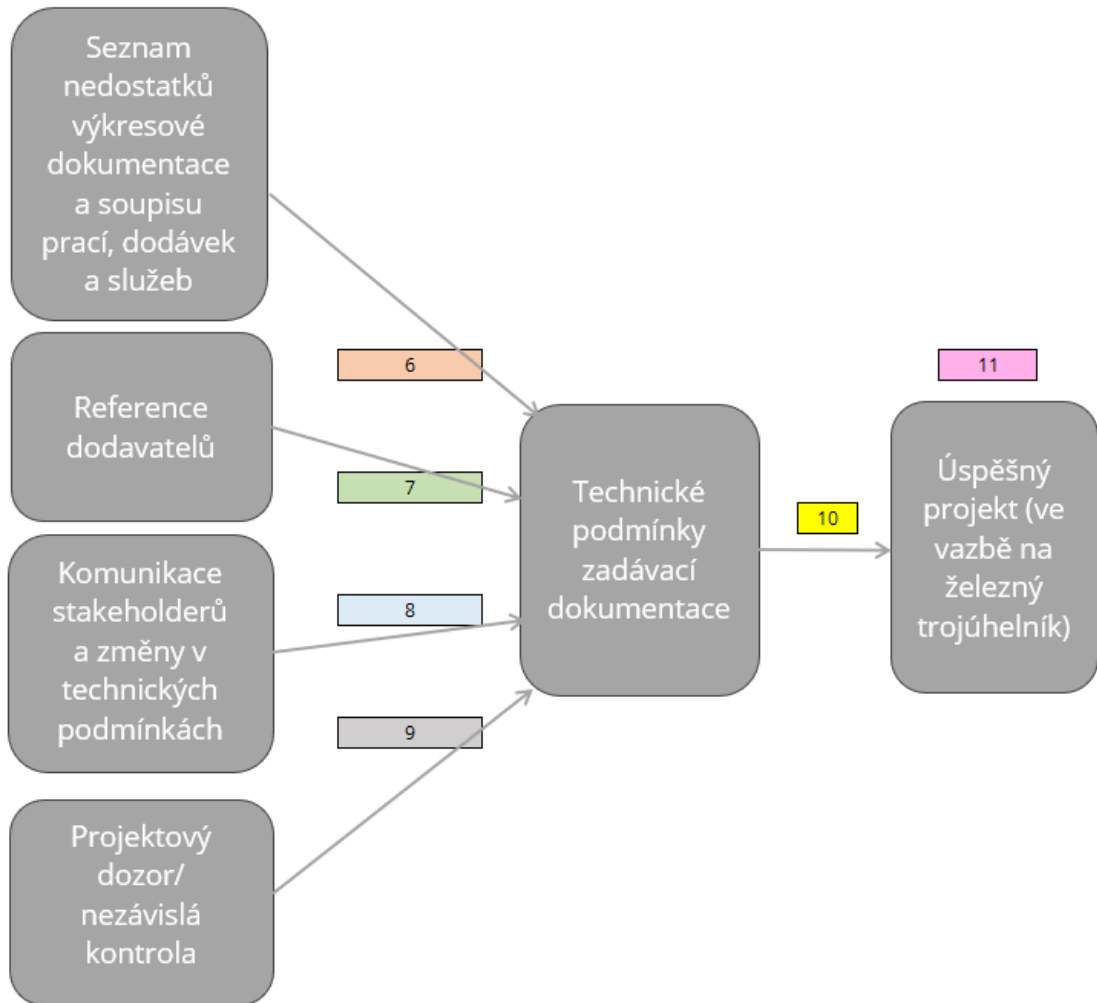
Seznam nedostatků výkresové dokumentace a soupisu prací, dodávek a služeb

Reference dodavatelů

Komunikace stakeholderů a změny v technických podmínkách

Projektový dozor/ nezávislá kontrola

6

7

8

9

Technické podmínky zadávací dokumentace

10

11

Úspěšný projekt (ve vazbě na železný trojúhelník)